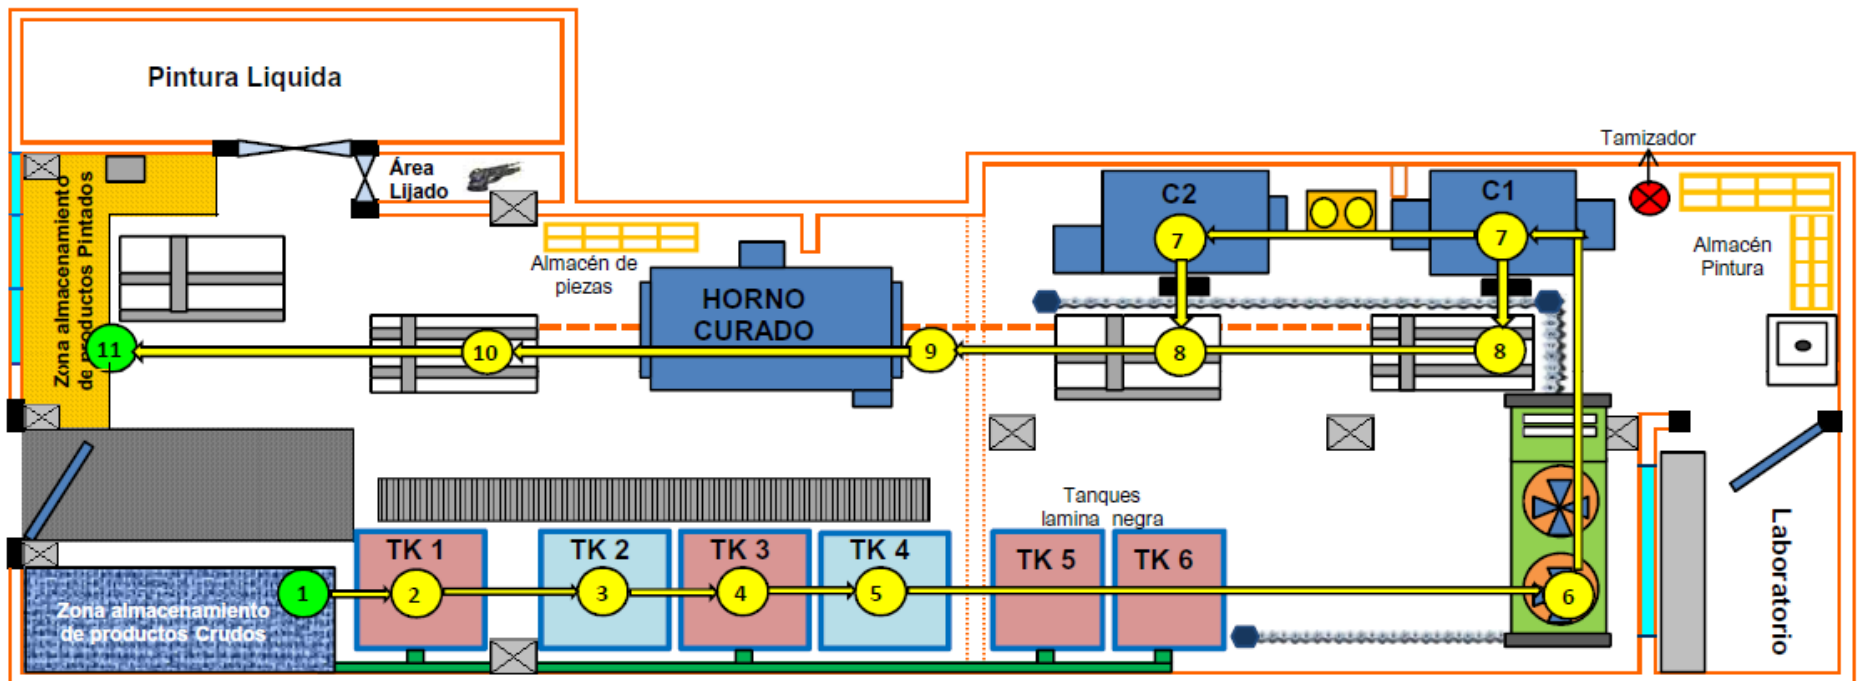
Pintura Liquida

Área Lijado

Zona almacenamiento de productos Pintados

Almacén de piezas

HORNO CURADO

C2

C1

Tamizador

Almacén Pintura

11

10

9

8

8

7

7

TK 1

TK 2

TK 3

TK 4

Tanques lamina negra

TK 5

TK 6

Zona almacenamiento de productos Crudos

1

2

3

4

5

6

Laboratorio